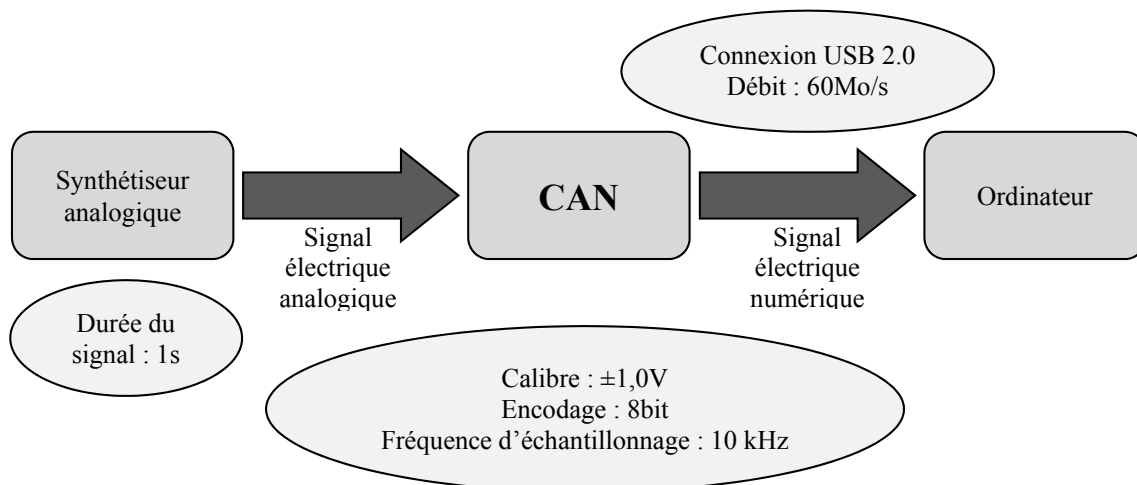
Connexion USB 2.0
Débit : 60Mo/s

Synthétiseur analogique

Signal électrique analogique

CAN

Signal électrique numérique

Ordinateur

Durée du signal : 1s

Calibre : ±1,0V
Encodage : 8bit
Fréquence d'échantillonnage : 10 kHz